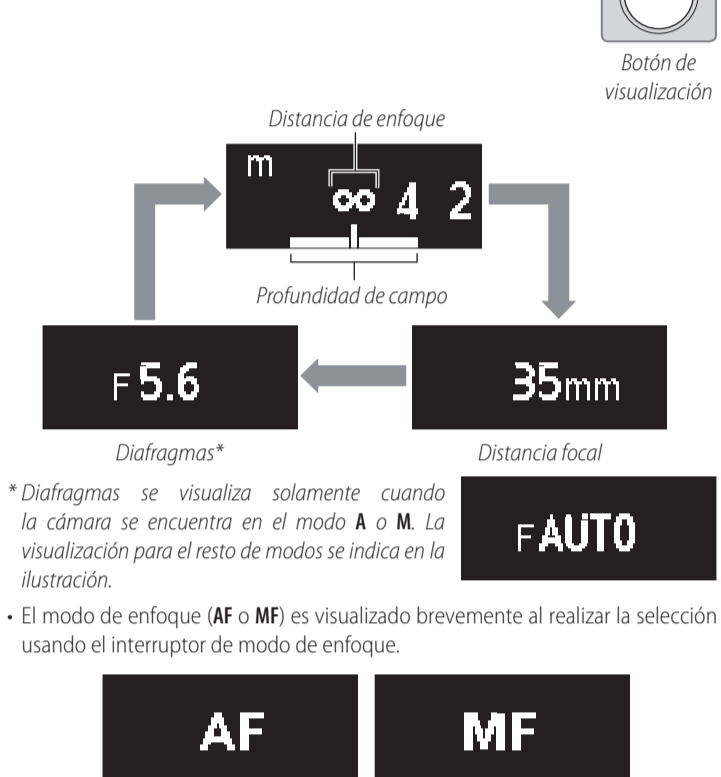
Botón de visualización

Distancia de enfoque

m ∞ 4 2

Profundidad de campo

F 5.6

35mm

Diafragmas*

Distancia focal

* Diafragmas se visualiza solamente cuando la cámara se encuentra en el modo **A** o **M**. La visualización para el resto de modos se indica en la ilustración.

F AUTO

• El modo de enfoque (**AF** o **MF**) es visualizado brevemente al realizar la selección usando el interruptor de modo de enfoque.

AF

MF